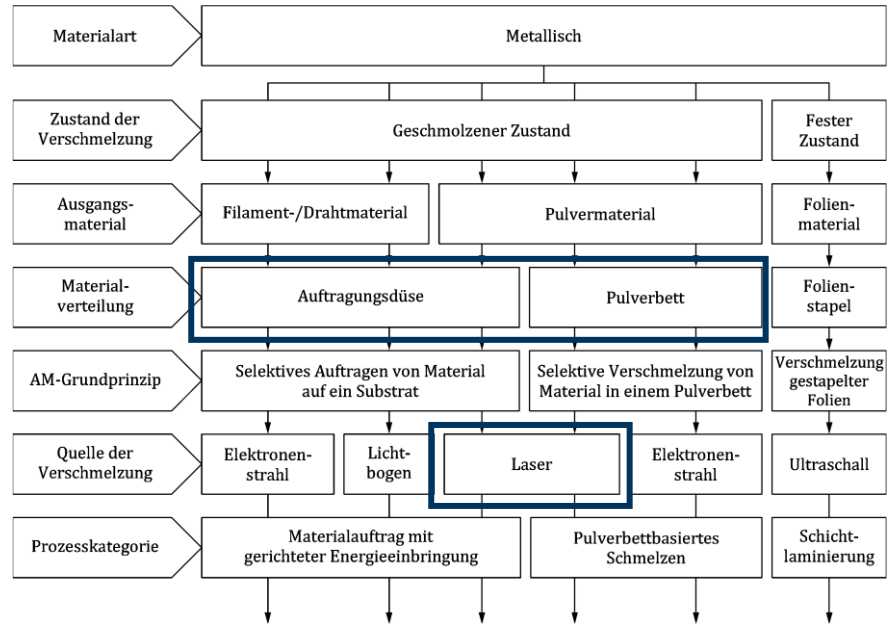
Materialart

Metallisch

Zustand der Verschmelzung

Geschmolzener Zustand

Fester Zustand

Ausgangsmaterial

Filament-/Drahtmaterial

Pulvermaterial

Folienmaterial

Materialverteilung

Auftragungsdüse

Pulverbett

Folienstapel

AM-Grundprinzip

Selektives Auftragen von Material auf ein Substrat

Selektive Verschmelzung von Material in einem Pulverbett

Verschmelzung gestapelter Folien

Quelle der Verschmelzung

Elektronenstrahl

Lichtbogen

Laser

Elektronenstrahl

Ultraschall

Prozesskategorie

Materialauftrag mit gerichteter Energieeinbringung

Pulverbettbasiertes Schmelzen

Schichtlaminierung